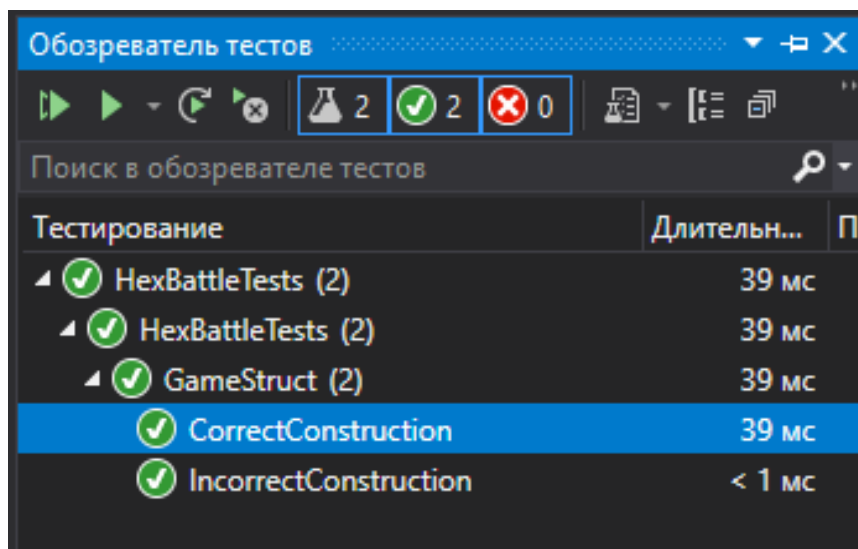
Обозреватель тестов

2 2 0

Поиск в обозревателе тестов

| Тестирование | Длительн... | П |
|---|---|---|
| HexBattleTests (2) | 39 мс | |
| HexBattleTests (2) | 39 мс | |
| GameStruct (2) | 39 мс | |
| CorrectConstruction | 39 мс | |
| IncorrectConstruction | < 1 мс | |